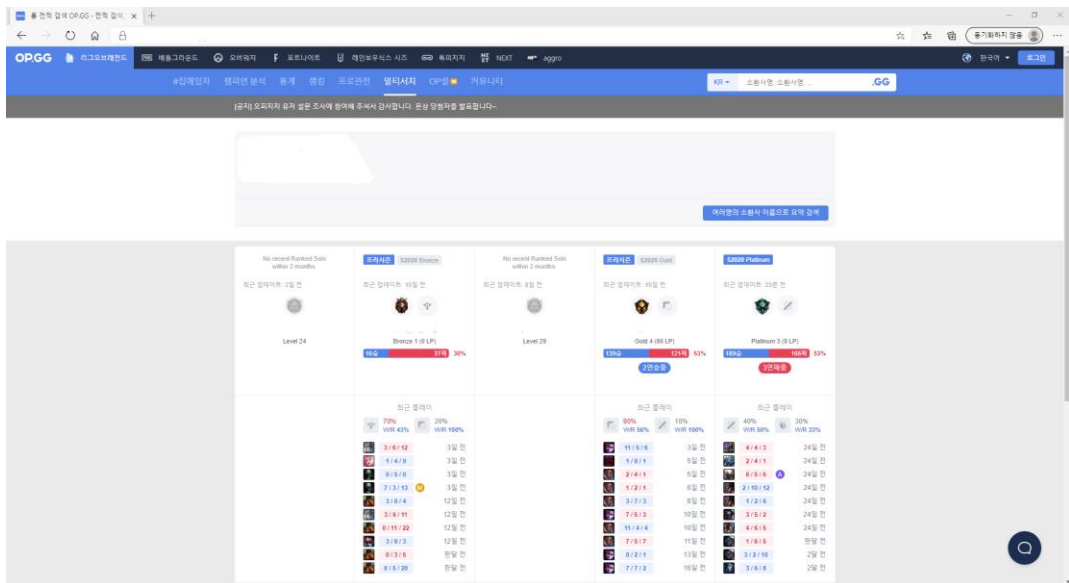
롤 전적 검색 OP.GG - 전적 검색 ×

동기화하지 않음

OP.GG 리그오브레전드 배틀그라운드 오버워치 포트나이트 레인보우식스 시즈 통피지지 NEXT aggro 한국어 로그인

홈 챔피언 분석 통계 랭킹 프로관전 멀티서치 OP점 커뮤니티

KR 소환사명, 소환사명, ... .GG

[공지] 오피지지 유저 설문 조사에 참여해 주셔서 감사합니다. 응상 당첨자를 발표합니다~

여러명의 소환사 이름으로 요약 검색

No recent Ranked Solo within 2 months
최근 업데이트: 2일 전
Level 24

프리시즌 S2020 Bronze
최근 업데이트: 15일 전
Bronze 1 (0 LP)
16승 37패 30%

No recent Ranked Solo within 2 months
최근 업데이트: 8일 전
Level 29

프리시즌 S2020 Gold
최근 업데이트: 15일 전
Gold 4 (60 LP)
139승 121패 53%
2연승중

S2020 Platinum
최근 업데이트: 25분 전
Platinum 3 (0 LP)
189승 166패 53%
3연패중

최근 플레이
70% W/R 43%
20% W/R 100%
3 / 6 / 12 3일 전
1 / 4 / 9 3일 전
6 / 5 / 0 3일 전
7 / 3 / 13 3일 전
3 / 8 / 4 12일 전
3 / 6 / 11 12일 전
8 / 11 / 22 12일 전
3 / 8 / 3 12일 전
0 / 3 / 5 한달 전
8 / 5 / 20 한달 전

최근 플레이
90% W/R 56%
10% W/R 100%
11 / 5 / 6 3일 전
1 / 8 / 1 5일 전
2 / 4 / 1 5일 전
1 / 2 / 1 8일 전
3 / 7 / 3 8일 전
7 / 5 / 3 10일 전
11 / 4 / 4 10일 전
7 / 5 / 7 11일 전
0 / 2 / 1 13일 전
7 / 7 / 2 16일 전

최근 플레이
40% W/R 50%
30% W/R 33%
4 / 4 / 3 24일 전
2 / 4 / 1 24일 전
6 / 5 / 6 24일 전
2 / 10 / 12 24일 전
1 / 2 / 6 24일 전
3 / 5 / 2 24일 전
4 / 6 / 5 24일 전
1 / 6 / 5 한달 전
3 / 2 / 10 2달 전
3 / 6 / 8 2달 전